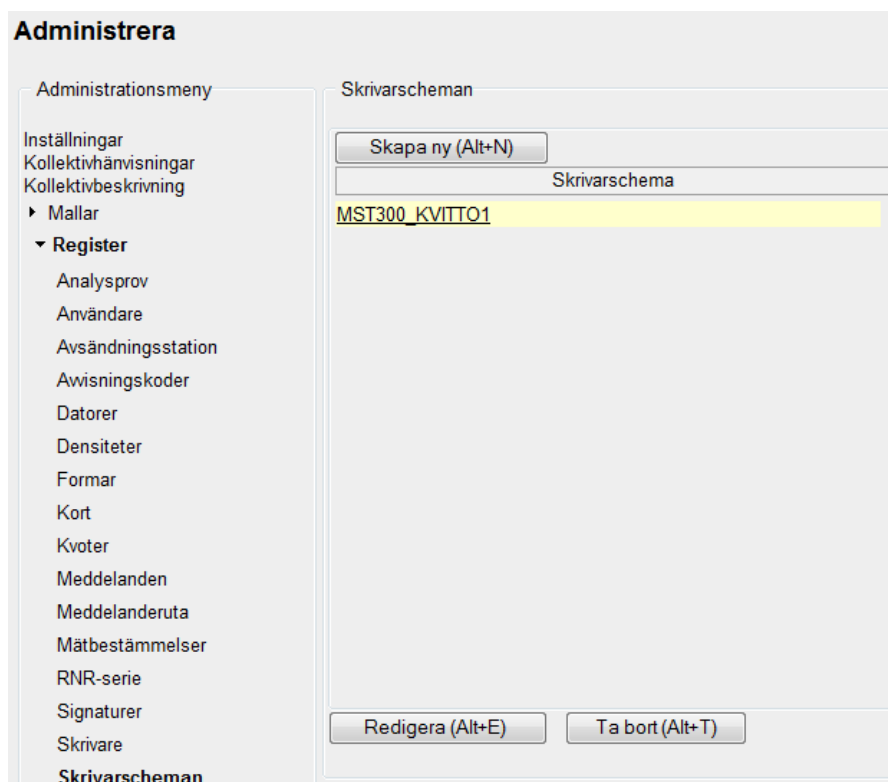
Administrera

Administrationsmeny

Inställningar
Kollektivhänvisningar
Kollektivbeskrivning
Mallar
Register
Analysprov
Användare
Avsändningsstation
Avvisningskoder
Datorer
Densiteter
Formar
Kort
Kvoter
Meddelanden
Meddelanderuta
Mätbestämmelser
RNR-serie
Signaturer
Skrivare
Skrivarscheman

Skrivarscheman

Skapa ny (Alt+N)

| Skrivarschema |
|---|
| MST300_KVITTO1 |

Redigera (Alt+E)
Ta bort (Alt+T)